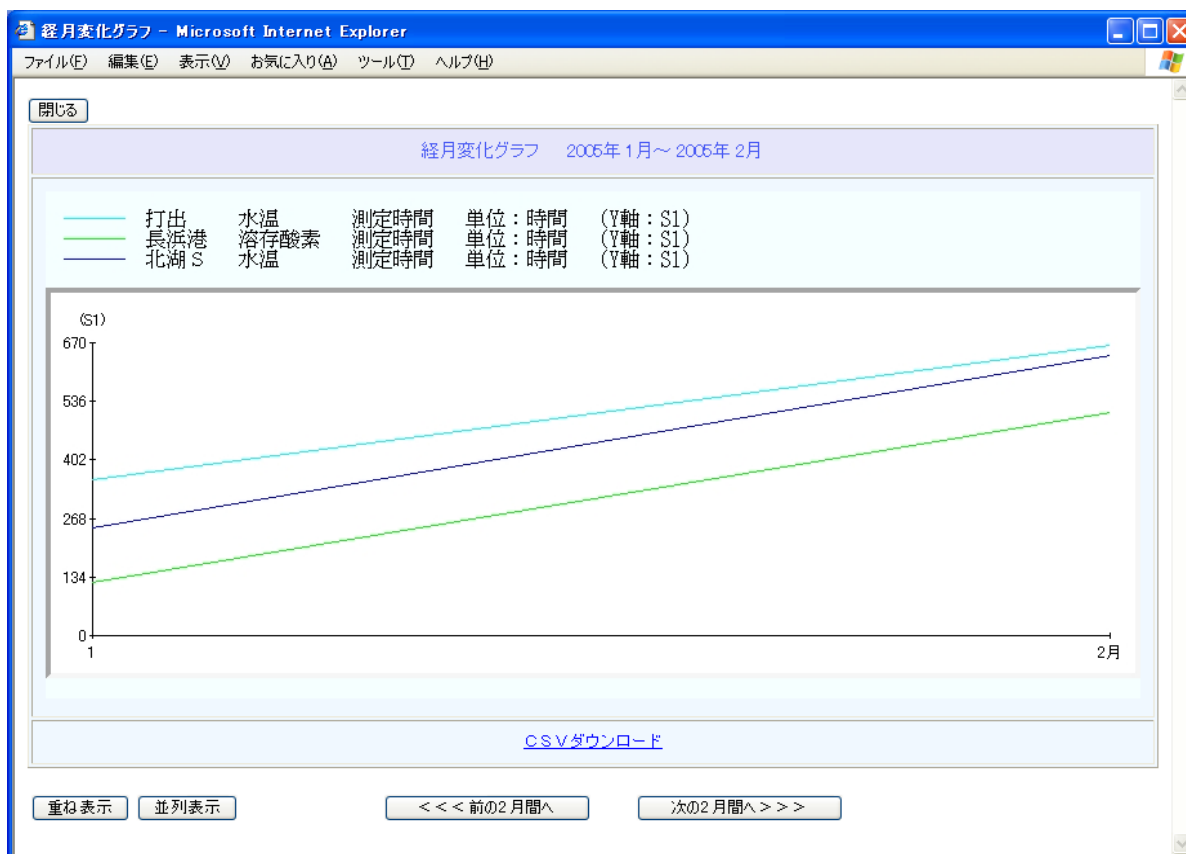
経月変化グラフ - Microsoft Internet Explorer

ファイル(F) 編集(E) 表示(V) お気に入り(A) ツール(T) ヘルプ(H)

閉じる

経月変化グラフ 2005年 1月～ 2005年 2月

打出 水温 測定時間 単位：時間 (Y軸：S1)
長浜港 溶存酸素 測定時間 単位：時間 (Y軸：S1)
北湖Ｓ 水温 測定時間 単位：時間 (Y軸：S1)

(S1)
670
536
402
268
134
0
1
2月

ＣＳＶダウンロード

重ね表示 並列表示 <<< 前の2月間へ 次の2月間へ>>>